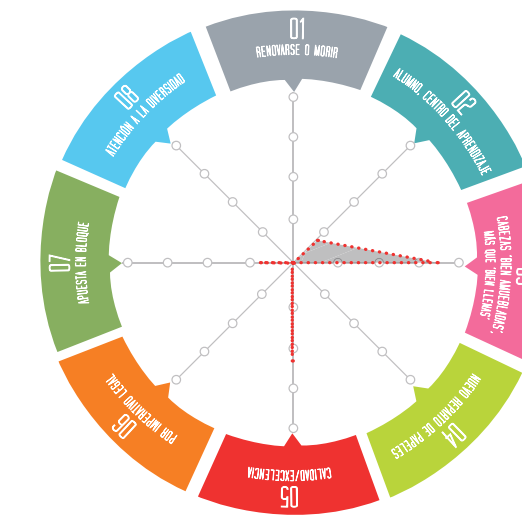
01
RENOVARSE O MORIR

02
ALUMNO, CENTRO DEL APRENDIZAJE

03
CABEZAS "BIEN AMUEBLADAS", MÁS QUE "BIEN LLENAS"

04
NUEVO REPARTO DE PAPELES

05
CALIDAD/EXCELENCIA

06
POR IMPERATIVO LEGAL

07
APUESTA EN BLOQUE

08
ATENCIÓN A LA DIVERSIDAD